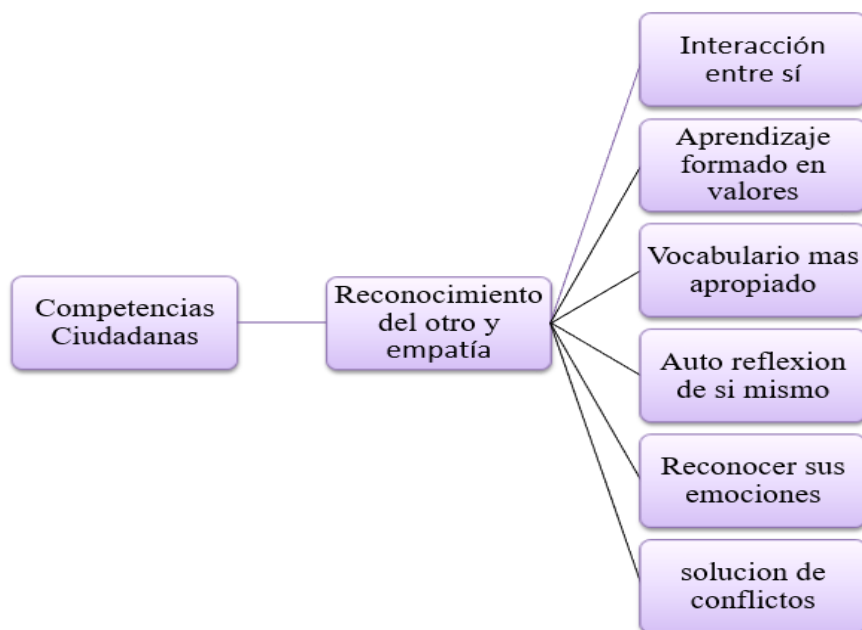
Competencias Ciudadanas

Reconocimiento del otro y empatía

Interacción entre sí

Aprendizaje formado en valores

Vocabulario mas apropiado

Auto reflexion de si mismo

Reconocer sus emociones

solucion de conflictos